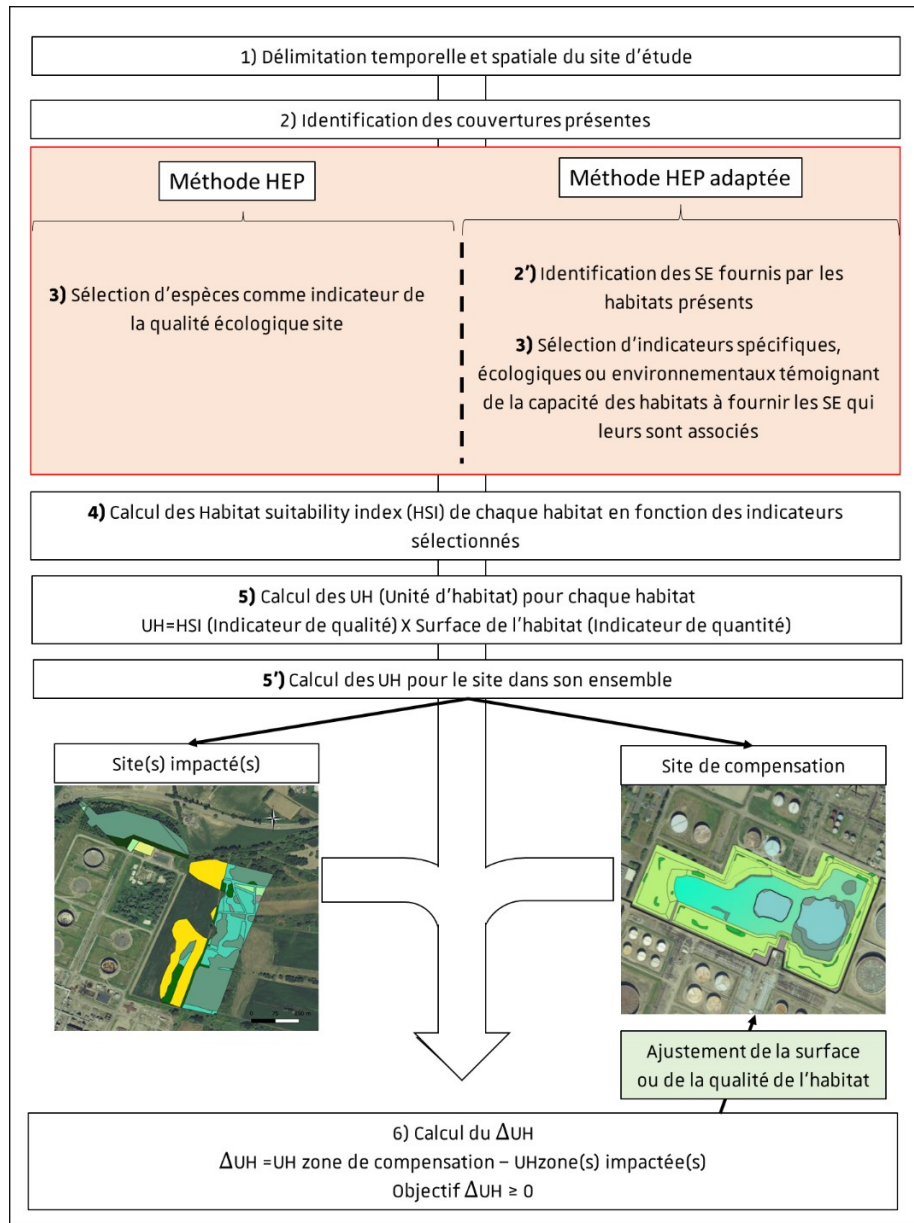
1) Délimitation temporelle et spatiale du site d'étude

2) Identification des couvertures présentes

Méthode HEP

Méthode HEP adaptée

3) Sélection d'espèces comme indicateur de la qualité écologique site

2') Identification des SE fournis par les habitats présents

3) Sélection d'indicateurs spécifiques, écologiques ou environnementaux témoignant de la capacité des habitats à fournir les SE qui leurs sont associés

4) Calcul des Habitat suitability index (HSI) de chaque habitat en fonction des indicateurs sélectionnés

5) Calcul des UH (Unité d'habitat) pour chaque habitat
UH=HSI (Indicateur de qualité) X Surface de l'habitat (Indicateur de quantité)

5') Calcul des UH pour le site dans son ensemble

Site(s) impacté(s)

Site de compensation

Ajustement de la surface ou de la qualité de l'habitat

6) Calcul du $\Delta$UH
$\Delta$UH =UH zone de compensation – UHzone(s) impactée(s)
Objectif $\Delta$UH ≥ 0